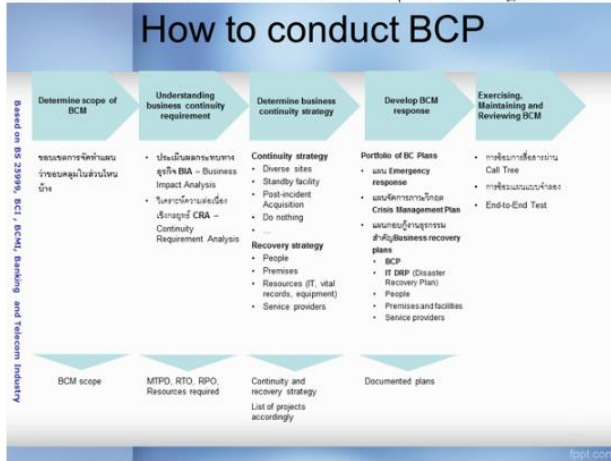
How to conduct BCP

Based on BS 25999, BCI, BCMI, Banking and Telecom Industry

Determine scope of BCM

ขอบเขตการจัดทำแผนว่าขอบคลุมในส่วนไหนบ้าง

BCM scope

Understanding business continuity requirement

• ประเมินผลกระทบทางธุรกิจ BIA – Business Impact Analysis
• วิเคราะห์ความต่อเนื่องเชิงกลยุทธ์ CRA – Continuity Requirement Analysis

MTPD, RTO, RPO, Resources required

Determine business continuity strategy

Continuity strategy
• Diverse sites
• Standby facility
• Post-incident Acquisition
• Do nothing
• ...

Recovery strategy
• People
• Premises
• Resources (IT, vital records, equipment)
• Service providers

Continuity and recovery strategy

List of projects accordingly

Develop BCM response

Portfolio of BC Plans
• แผน Emergency response
• แผนจัดการภาวะวิกฤต Crisis Management Plan
• แผนกอบกู้งานธุรกรรมสำคัญBusiness recovery plans
• BCP
• IT DRP (Disaster Recovery Plan)
• People
• Premises and facilities
• Service providers

Documented plans

Exercising, Maintaining and Reviewing BCM

• การซ้อมการสื่อสารผ่าน Call Tree
• การซ้อมแผนแบบจำลอง
• End-to-End Test

fppt.com